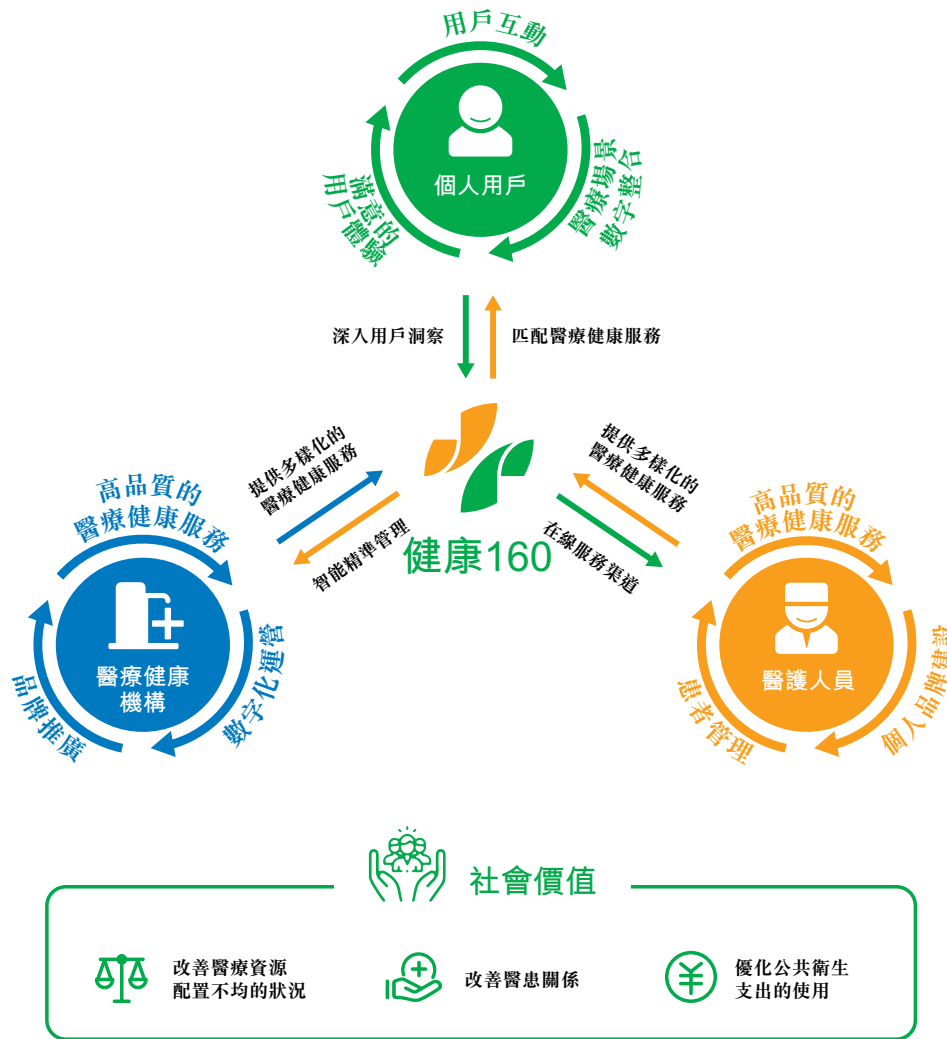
用戶互動

個人用戶

醫療場景數字整合

滿意的用戶體驗

深入用戶洞察

匹配醫療健康服務

提供多樣化的醫療健康服務

智能精準管理

健康160

提供多樣化的醫療健康服務

在線服務渠道

高品質的醫療健康服務

醫療健康機構

數字化運營

品牌推廣

高品質的醫療健康服務

醫護人員

個人品牌建設

患者管理

社會價值

改善醫療資源配置不均的狀況

改善醫患關係

優化公共衛生支出的使用